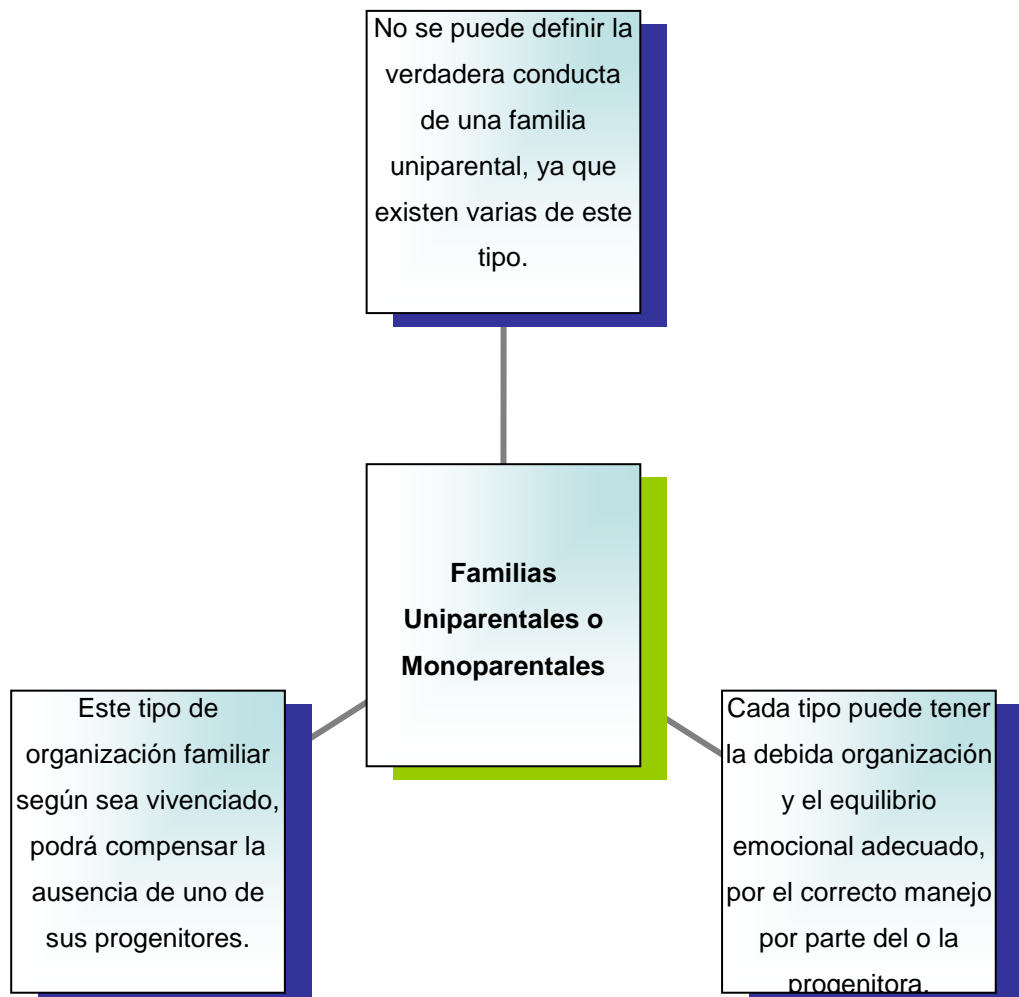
No se puede definir la verdadera conducta de una familia uniparental, ya que existen varias de este tipo.

**Familias Uniparentales o Monoparentales**

Este tipo de organización familiar según sea vivenciado, podrá compensar la ausencia de uno de sus progenitores.

Cada tipo puede tener la debida organización y el equilibrio emocional adecuado, por el correcto manejo por parte del o la progenitora.